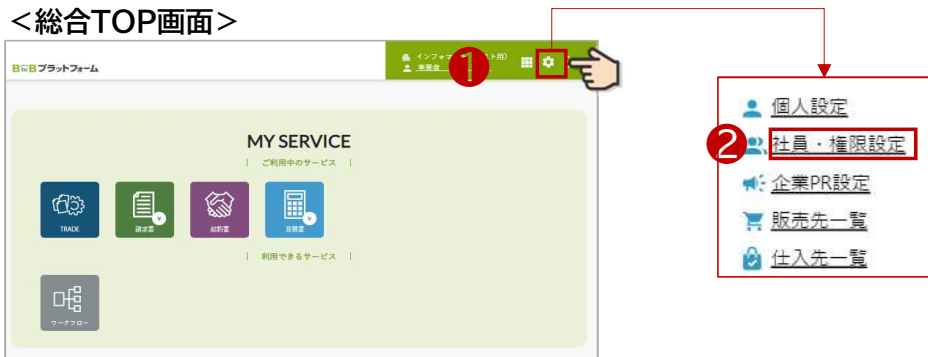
<総合TOP画面>

BtoBプラットフォーム

インフォ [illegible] ト用)
患業者 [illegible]

1

MY SERVICE
ご利用中のサービス

TRADE
請求書
契約書
見積書

利用できるサービス

ワークフロー

個人設定
2
社員・権限設定
企業PR設定
販売先一覧
仕入先一覧